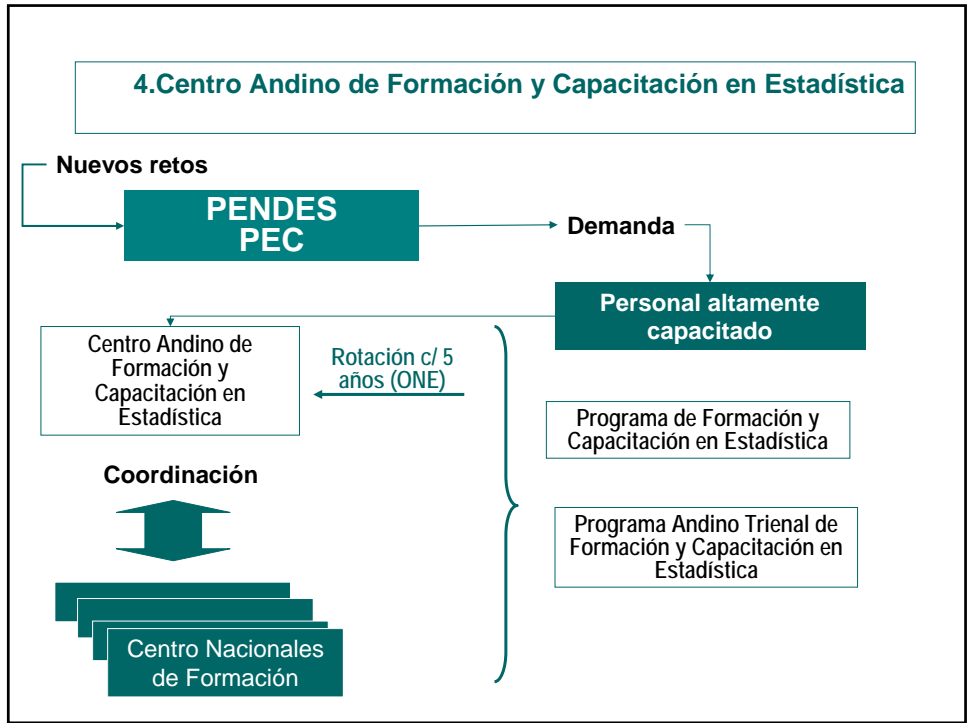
4.Centro Andino de Formación y Capacitación en Estadística

Nuevos retos

PENDES
PEC

Demanda

Personal altamente capacitado

Centro Andino de Formación y Capacitación en Estadística

Rotación c/ 5 años (ONE)

Programa de Formación y Capacitación en Estadística

Coordinación

Programa Andino Trienal de Formación y Capacitación en Estadística

Centro Nacionales de Formación